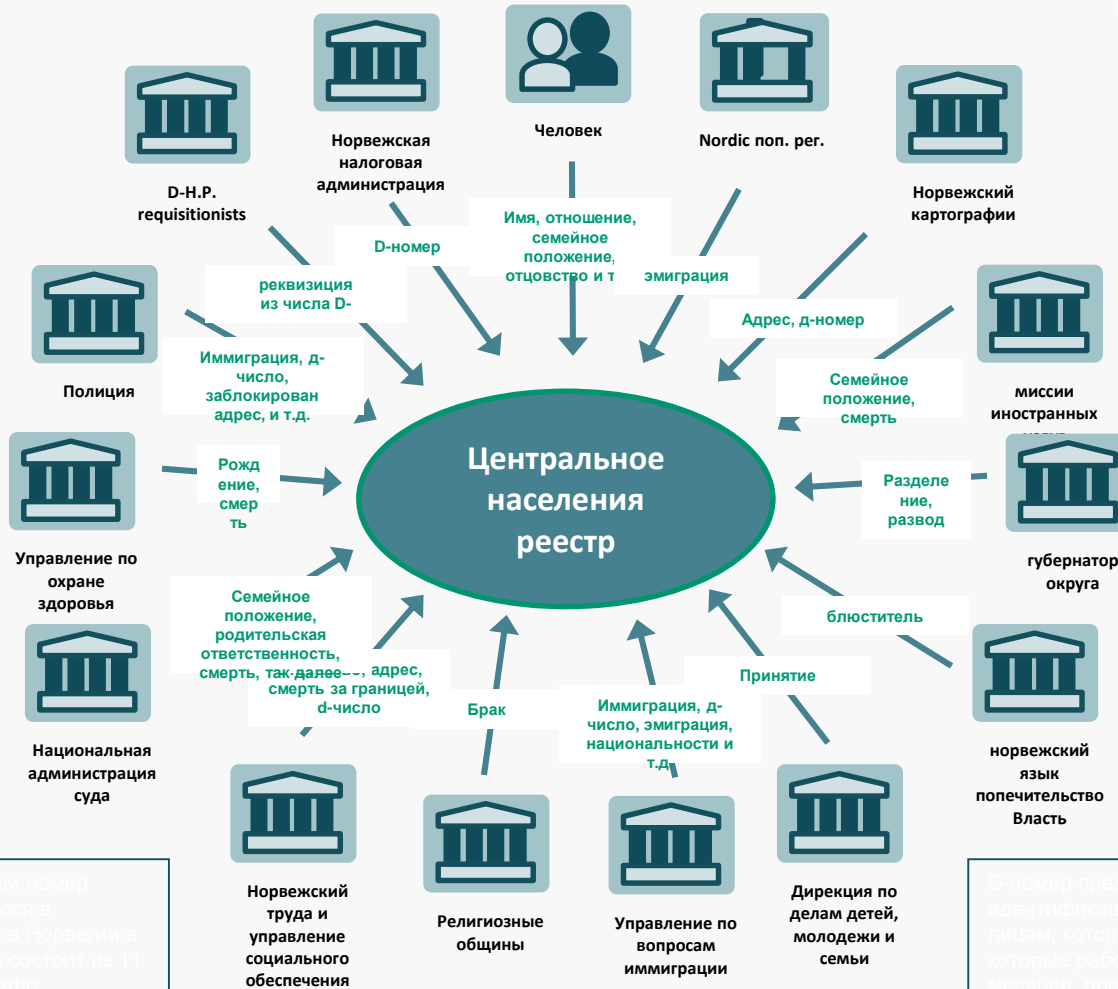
Норвежская налоговая администрация

Человек

Nordic поп. рег.

D-H.P. requisitionists

Норвежский картографии

Имя, отношение, семейное положение, отцовство и т

D-номер

эмиграция

реквизиция из числа D-

Адрес, д-номер

Полиция

Иммиграция, д-число, заблокирован адрес, и т.д.

Семейное положение, смерть

миссии иностранных

Рожд ение, смер ть

Центральное населения реестр

Разделе ние, развод

губернатор округа

Управление по охране здоровья

Семейное положение, родительская ответственность, смерть, так далее, адрес, смерть за границей, d-число

блюститель

Принятие

Брак

Иммиграция, д-число, эмиграция, национальности и т.д.

Национальная администрация суда

норвежский язык попечительство Власть

Норвежский труда и управление социального обеспечения

Религиозные общины

Управление по вопросам иммиграции

Дирекция по делам детей, молодежи и семьи

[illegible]

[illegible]